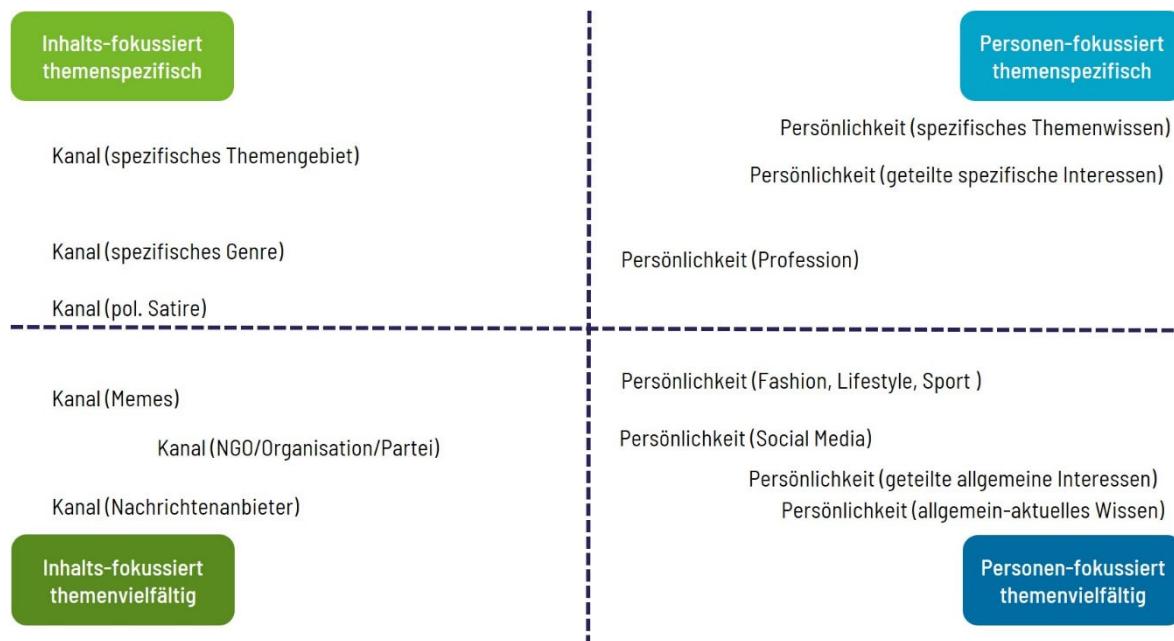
Inhalts-fokussiert themenspezifisch

Kanal (spezifisches Themengebiet)

Kanal (spezifisches Genre)

Kanal (pol. Satire)

Personen-fokussiert themenspezifisch

Persönlichkeit (spezifisches Themenwissen)

Persönlichkeit (geteilte spezifische Interessen)

Persönlichkeit (Profession)

Kanal (Memes)

Kanal (NGO/Organisation/Partei)

Kanal (Nachrichtenanbieter)

Inhalts-fokussiert themenvielfältig

Persönlichkeit (Fashion, Lifestyle, Sport )

Persönlichkeit (Social Media)

Persönlichkeit (geteilte allgemeine Interessen)

Persönlichkeit (allgemein-aktuelles Wissen)

Personen-fokussiert themenvielfältig